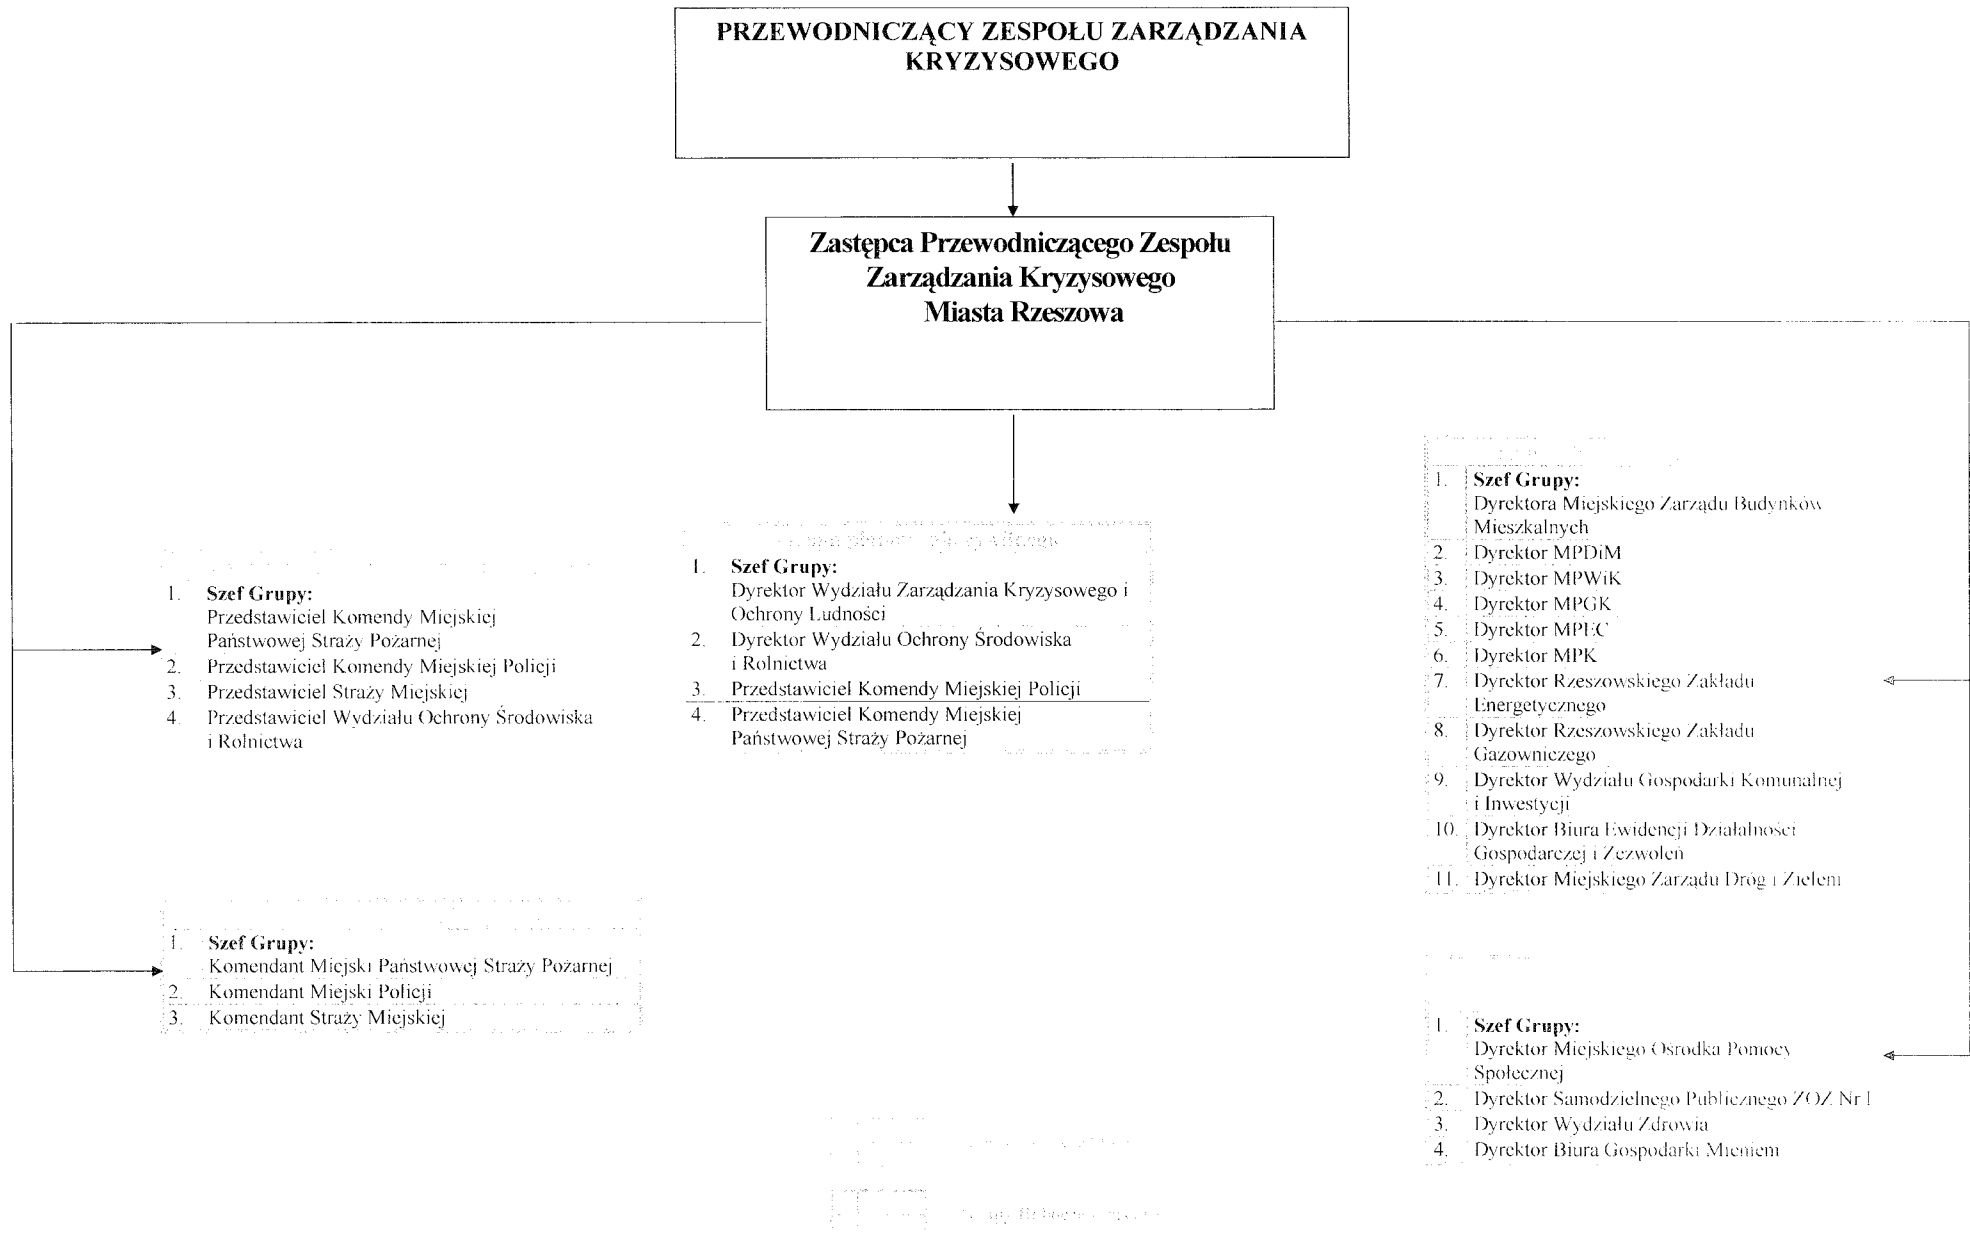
PRZEWODNICZĄCY ZESPOŁU ZARZĄDZANIA KRYZYSOWEGO

Zastępca Przewodniczącego Zespołu Zarządzania Kryzysowego Miasta Rzeszowa

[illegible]

1. **Szef Grupy:** Przedstawiciel Komendy Miejskiej Państwowej Straży Pożarnej
2. Przedstawiciel Komendy Miejskiej Policji
3. Przedstawiciel Straży Miejskiej
4. Przedstawiciel Wydziału Ochrony Środowiska i Rolnictwa

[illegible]

1. **Szef Grupy:** Komendant Miejski Państwowej Straży Pożarnej
2. Komendant Miejski Policji
3. Komendant Straży Miejskiej

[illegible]

1. **Szef Grupy:** Dyrektor Wydziału Zarządzania Kryzysowego i Ochrony Ludności
2. Dyrektor Wydziału Ochrony Środowiska i Rolnictwa
3. Przedstawiciel Komendy Miejskiej Policji
4. Przedstawiciel Komendy Miejskiej Państwowej Straży Pożarnej

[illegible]

1. **Szef Grupy:** Dyrektora Miejskiego Zarządu Budynków Mieszkalnych
2. Dyrektor MPDiM
3. Dyrektor MPWiK
4. Dyrektor MPGK
5. Dyrektor MPEC
6. Dyrektor MPK
7. Dyrektor Rzeszowskiego Zakładu Energetycznego
8. Dyrektor Rzeszowskiego Zakładu Gazowniczego
9. Dyrektor Wydziału Gospodarki Komunalnej i Inwestycji
10. Dyrektor Biura Ewidencji Działalności Gospodarczej i Zezwoleń
11. Dyrektor Miejskiego Zarządu Dróg i Zieleni

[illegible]

1. **Szef Grupy:** Dyrektor Miejskiego Ośrodka Pomocy Społecznej
2. Dyrektor Samodzielnego Publicznego ZOZ Nr 1
3. Dyrektor Wydziału Zdrowia
4. Dyrektor Biura Gospodarki Mieniem

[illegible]

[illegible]